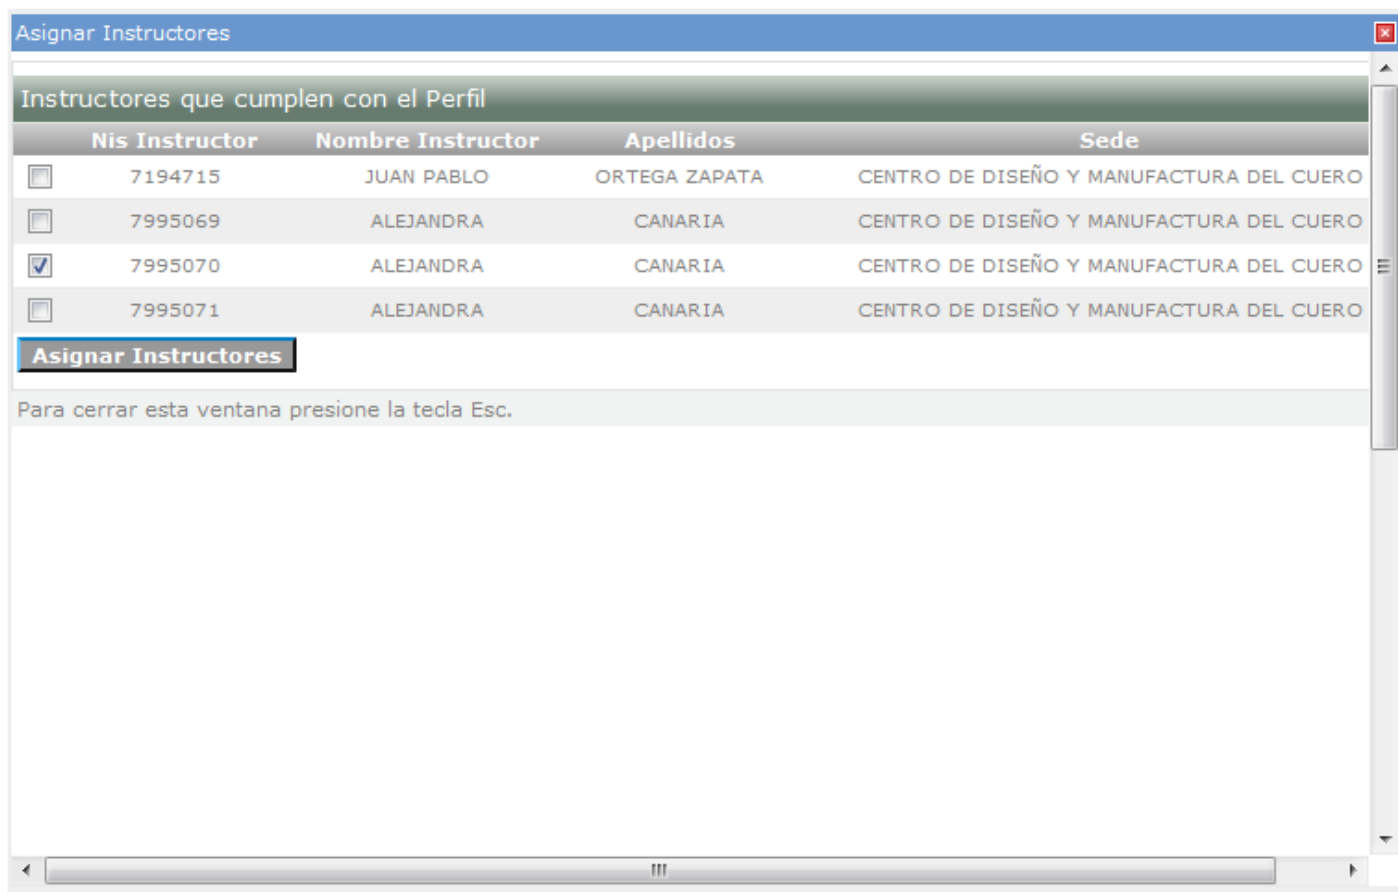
Asignar Instructores

Instructores que cumplen con el Perfil

| | Nis Instructor | Nombre Instructor | Apellidos | Sede |
|---|---|---|---|---|
| ☐ | 7194715 | JUAN PABLO | ORTEGA ZAPATA | CENTRO DE DISEÑO Y MANUFACTURA DEL CUERO |
| ☐ | 7995069 | ALEJANDRA | CANARIA | CENTRO DE DISEÑO Y MANUFACTURA DEL CUERO |
| ☑ | 7995070 | ALEJANDRA | CANARIA | CENTRO DE DISEÑO Y MANUFACTURA DEL CUERO |
| ☐ | 7995071 | ALEJANDRA | CANARIA | CENTRO DE DISEÑO Y MANUFACTURA DEL CUERO |

Asignar Instructores

Para cerrar esta ventana presione la tecla Esc.